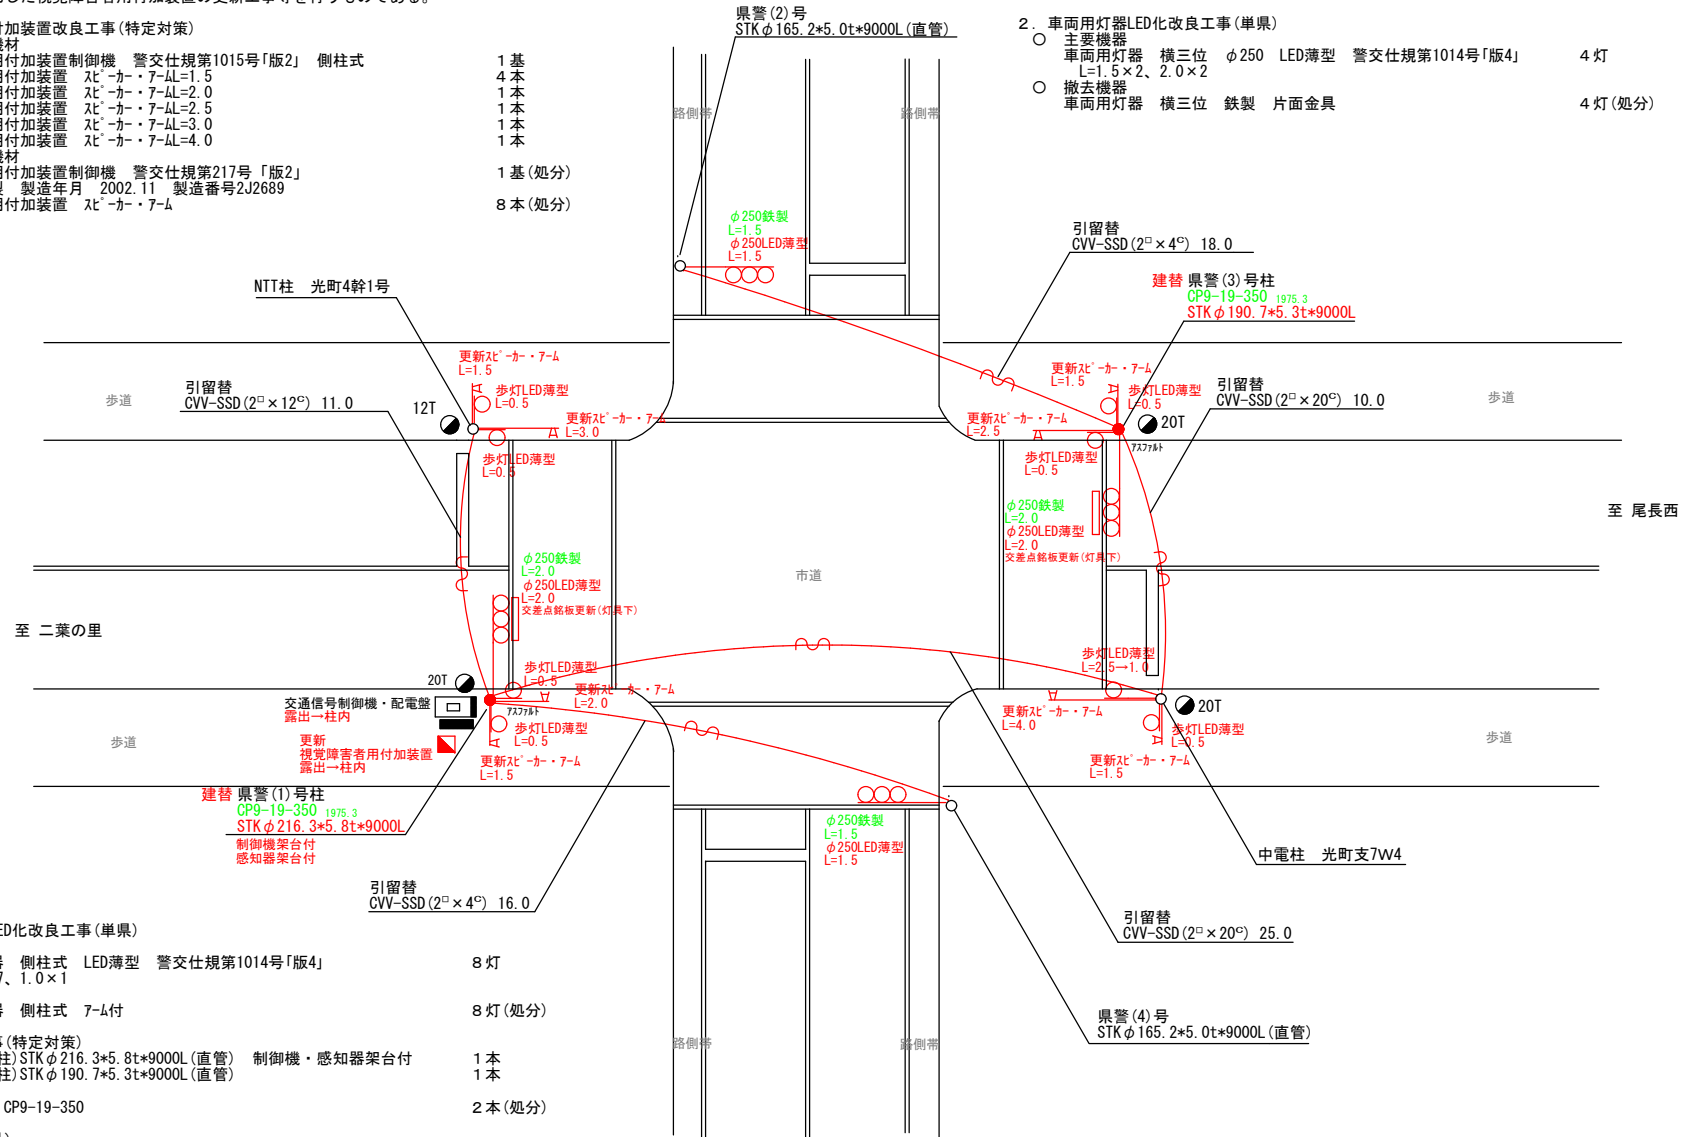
加装置改良工事(特定対策)
材
付加装置制御機　警交仕規第1015号「版2」　側柱式　1基
付加装置　ｽﾋﾟｰｶｰ・ｱｰﾑL=1.5　4本
付加装置　ｽﾋﾟｰｶｰ・ｱｰﾑL=2.0　1本
付加装置　ｽﾋﾟｰｶｰ・ｱｰﾑL=2.5　1本
付加装置　ｽﾋﾟｰｶｰ・ｱｰﾑL=3.0　1本
付加装置　ｽﾋﾟｰｶｰ・ｱｰﾑL=4.0　1本
材
付加装置制御機　警交仕規第217号「版2」　1基(処分)
製造年月　2002.11　製造番号2J2689
付加装置　ｽﾋﾟｰｶｰ・ｱｰﾑ　8本(処分)

県警(2)号
STKφ165.2*5.0t*9000L(直管)

2．車両用灯器LED化改良工事(単県)
○　主要機器
車両用灯器　横三位　φ250　LED薄型　警交仕規第1014号「版4」　4灯
L=1.5×2、2.0×2
○　撤去機器
車両用灯器　横三位　鉄製　片面金具　4灯(処分)

路側帯
路側帯
φ250鉄製
L=1.5
φ250LED薄型
L=1.5
引留替
CVV-SSD(2□×4C)　18.0
建替 県警(3)号柱
CP9-19-350 1975.3
STKφ190.7*5.3t*9000L
NTT柱　光町4幹1号
更新ｽﾋﾟｰｶｰ・ｱｰﾑ
L=1.5
歩灯LED薄型
L=0.5
引留替
CVV-SSD(2□×12C)　11.0
歩道
12T
更新ｽﾋﾟｰｶｰ・ｱｰﾑ
L=3.0
更新ｽﾋﾟｰｶｰ・ｱｰﾑ
L=1.5
歩灯LED薄型
L=0.5
引留替
CVV-SSD(2□×20C)　10.0
歩道
更新ｽﾋﾟｰｶｰ・ｱｰﾑ
L=2.5
20T
ｱｽﾌｧﾙﾄ
歩灯LED薄型
L=0.5
歩灯LED薄型
L=0.5
φ250鉄製
L=2.0
φ250LED薄型
L=2.0
交差点銘板更新(灯具下)
至　尾長西
市道
φ250鉄製
L=2.0
φ250LED薄型
L=2.0
交差点銘板更新(灯具下)
至　二葉の里
歩灯LED薄型
L=0.5
歩灯LED薄型
L=2.5→1.0
20T
交通信号制御機・配電盤
露出→柱内
更新ｽﾋﾟｰｶｰ・ｱｰﾑ
L=2.0
ｱｽﾌｧﾙﾄ
更新ｽﾋﾟｰｶｰ・ｱｰﾑ
L=4.0
20T
歩道
更新
視覚障害者用付加装置
露出→柱内
歩灯LED薄型
L=0.5
歩灯LED薄型
L=0.5
歩道
更新ｽﾋﾟｰｶｰ・ｱｰﾑ
L=1.5
更新ｽﾋﾟｰｶｰ・ｱｰﾑ
L=1.5
建替 県警(1)号柱
CP9-19-350 1975.3
STKφ216.3*5.8t*9000L
制御機架台付
感知器架台付
φ250鉄製
L=1.5
φ250LED薄型
L=1.5
中電柱　光町支7W4
引留替
CVV-SSD(2□×4C)　16.0
引留替
CVV-SSD(2□×20C)　25.0
ED化改良工事(単県)
側柱式　LED薄型　警交仕規第1014号「版4」　8灯
、1.0×1
側柱式　ｱｰﾑ付　8灯(処分)
(特定対策)
柱)STKφ216.3*5.8t*9000L(直管)　制御機・感知器架台付　1本
柱)STKφ190.7*5.3t*9000L(直管)　1本
CP9-19-350　2本(処分)
路側帯
路側帯
県警(4)号
STKφ165.2*5.0t*9000L(直管)